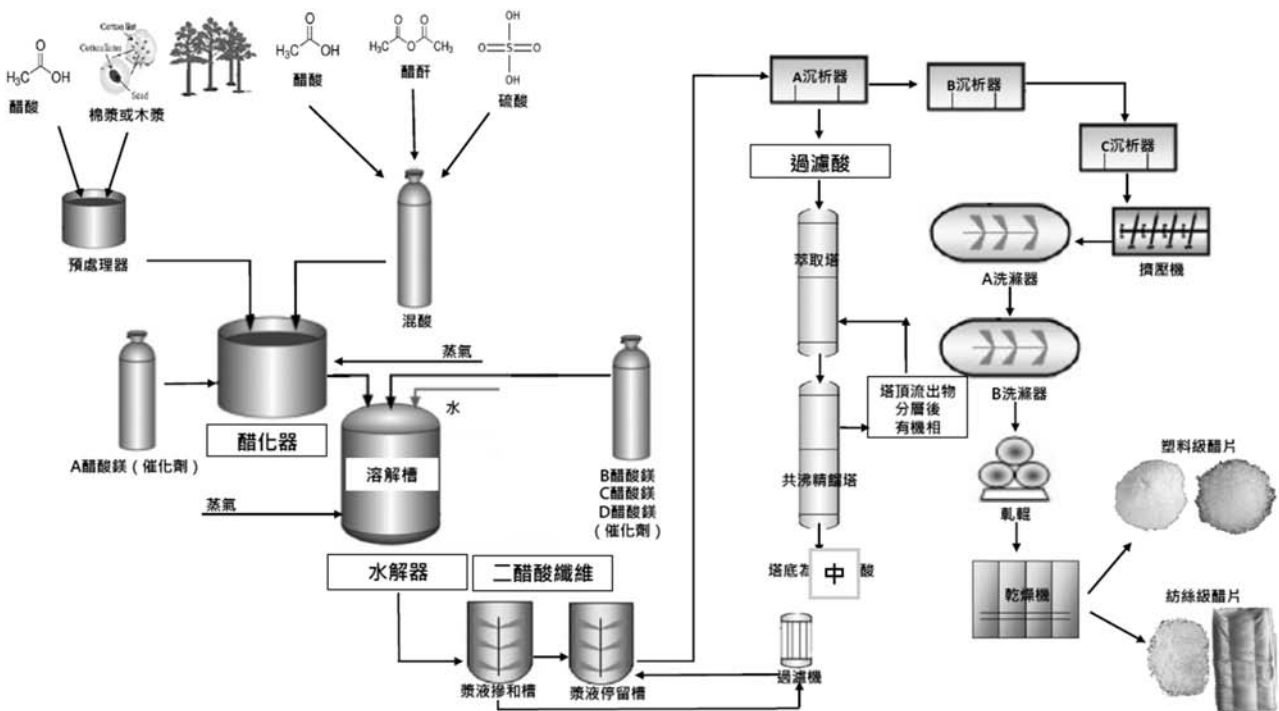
$H_3C$ OH
醋酸
Cotton lint
Cotton linters
Seed
棉漿或木漿
$H_3C$
醋酸
$H_3C$ O $CH_3$
醋酐
OH
O=S=O
OH
硫酸
預處理器
混酸
A醋酸鎂（催化劑）
醋化器
蒸氣
水
溶解槽
B醋酸鎂
C醋酸鎂
D醋酸鎂
（催化劑）
蒸氣
水解器
二醋酸纖維
漿液摻和槽
漿液停留槽
A沉析器
B沉析器
C沉析器
過濾酸
萃取塔
擠壓機
A洗滌器
塔頂流出物分層後有機相
B洗滌器
共沸精餾塔
塔底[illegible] 中 酸
軋輥
塑料級醋片
乾燥機
紡絲級醋片
過濾機